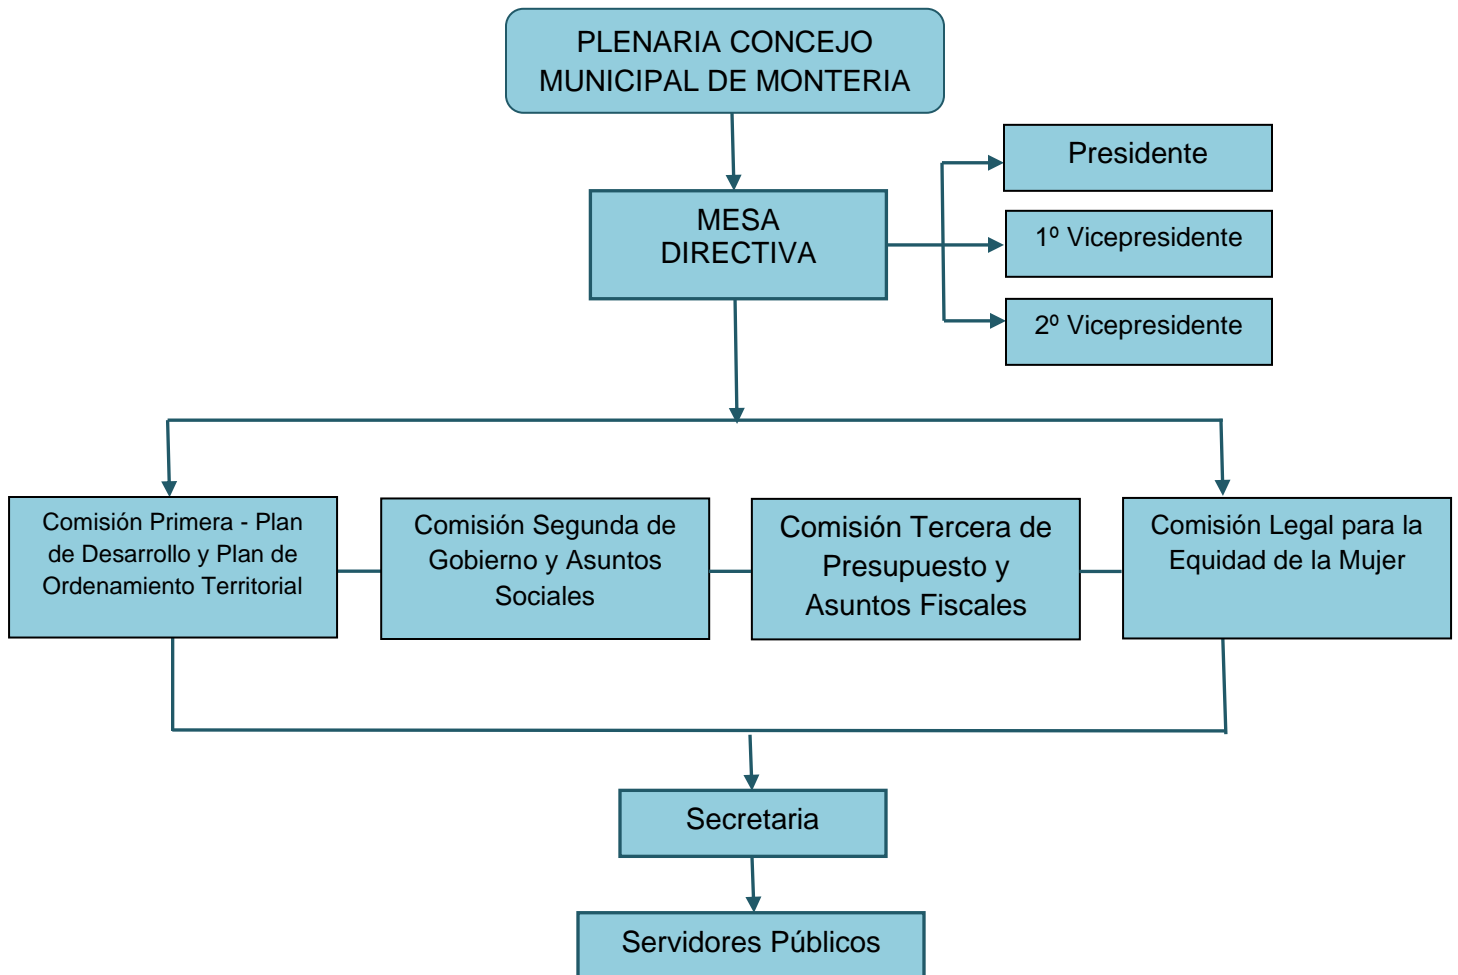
PLENARIA CONCEJO MUNICIPAL DE MONTERIA

MESA DIRECTIVA

Presidente

1º Vicepresidente

2º Vicepresidente

Comisión Primera - Plan de Desarrollo y Plan de Ordenamiento Territorial

Comisión Segunda de Gobierno y Asuntos Sociales

Comisión Tercera de Presupuesto y Asuntos Fiscales

Comisión Legal para la Equidad de la Mujer

Secretaria

Servidores Públicos